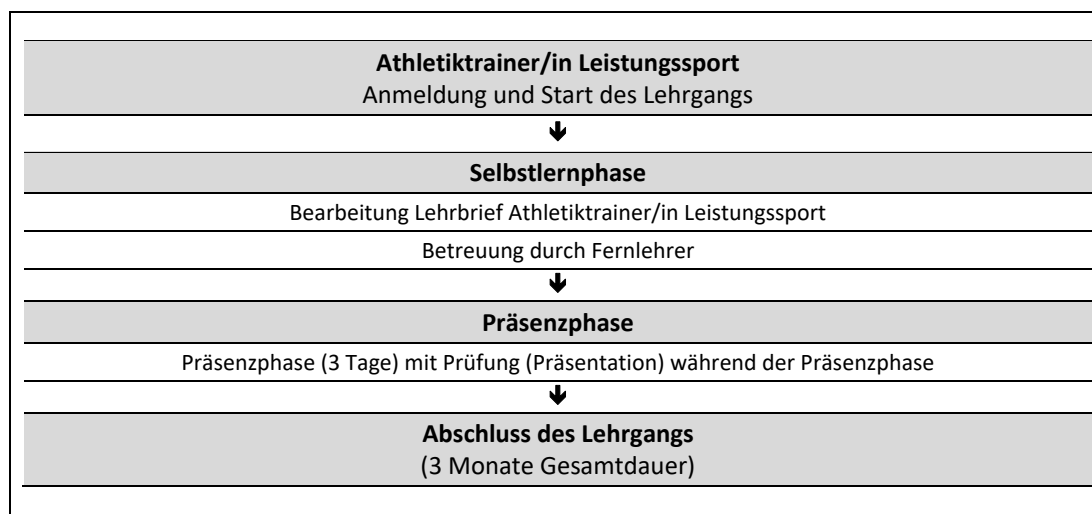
**Athletiktrainer/in Leistungssport**
Anmeldung und Start des Lehrgangs

**Selbstlernphase**

Bearbeitung Lehrbrief Athletiktrainer/in Leistungssport

Betreuung durch Fernlehrer

**Präsenzphase**

Präsenzphase (3 Tage) mit Prüfung (Präsentation) während der Präsenzphase

**Abschluss des Lehrgangs**
(3 Monate Gesamtdauer)